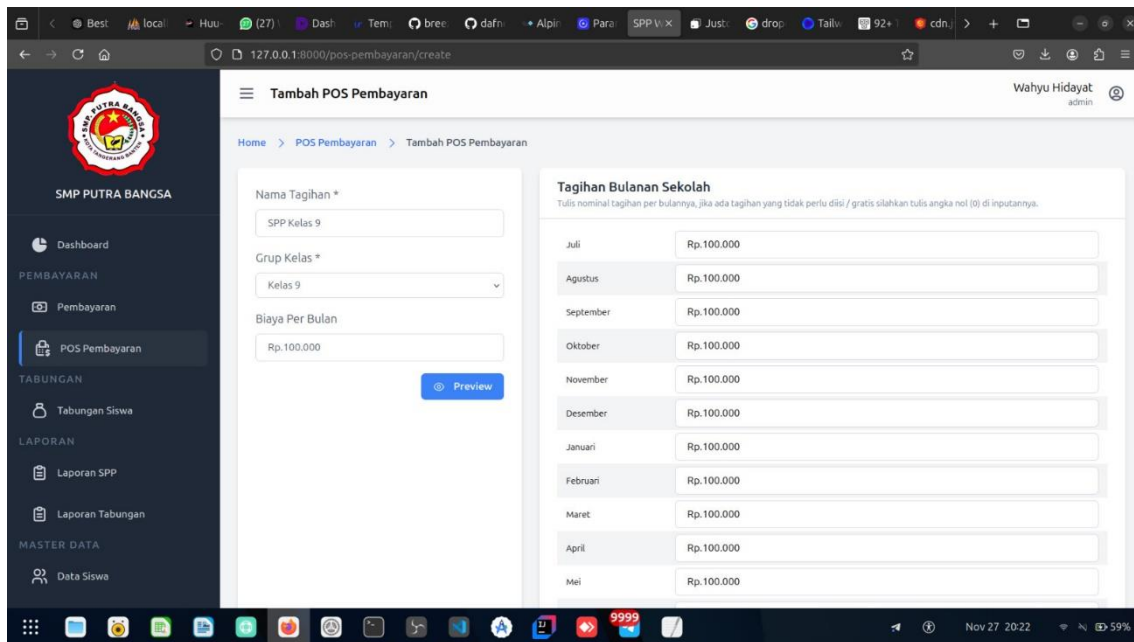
Best | local | Huu | (27) | Dash | Temp | bree | dafn | Alpin | Para | SPP W × | Justc | drop | Tailw | 92+ | cdn.j

127.0.0.1:8000/pos-pembayaran/create

SMP PUTRA BANGSA

Dashboard
PEMBAYARAN
Pembayaran
POS Pembayaran
TABUNGAN
Tabungan Siswa
LAPORAN
Laporan SPP
Laporan Tabungan
MASTER DATA
Data Siswa

Tambah POS Pembayaran

Wahyu Hidayat
admin

Home > POS Pembayaran > Tambah POS Pembayaran

Nama Tagihan *
SPP Kelas 9
Grup Kelas *
Kelas 9
Biaya Per Bulan
Rp.100.000
Preview

Tagihan Bulanan Sekolah
Tulis nominal tagihan per bulannya, jika ada tagihan yang tidak perlu diisi / gratis silahkan tulis angka nol (0) di inputannya.

| | |
|---|---|
| Juli | Rp.100.000 |
| Agustus | Rp.100.000 |
| September | Rp.100.000 |
| Oktober | Rp.100.000 |
| November | Rp.100.000 |
| Desember | Rp.100.000 |
| Januari | Rp.100.000 |
| Februari | Rp.100.000 |
| Maret | Rp.100.000 |
| April | Rp.100.000 |
| Mei | Rp.100.000 |

9999
Nov 27 20:22 59%